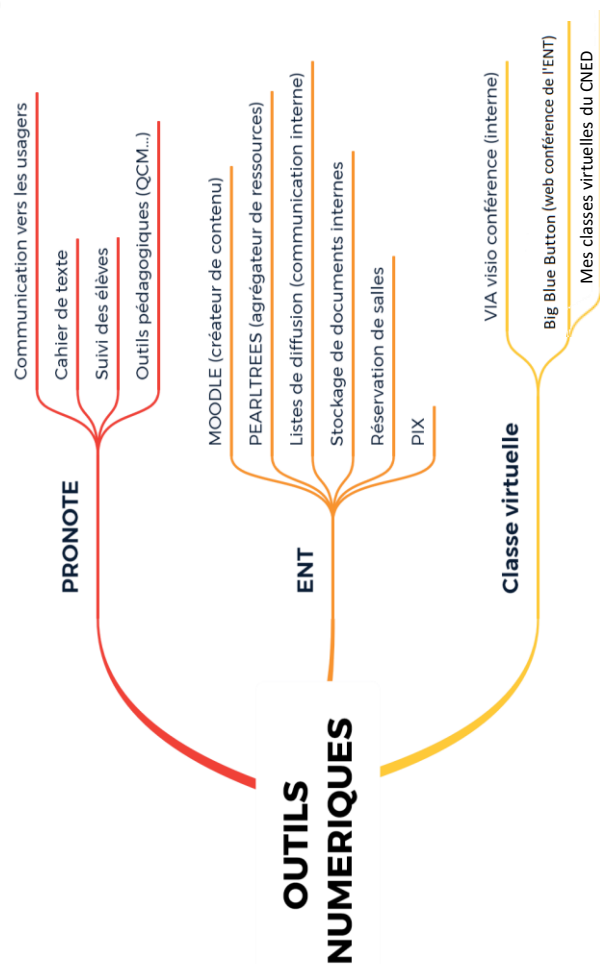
OUTILS NUMERIQUES

PRONOTE

Communication vers les usagers

Cahier de texte

Suivi des élèves

Outils pédagogiques (QCM...)

ENT

MOODLE (créateur de contenu)

PEARLTREES (agrégateur de ressources)

Listes de diffusion (communication interne)

Stockage de documents internes

Réservation de salles

PIX

Classe virtuelle

VIA visio conférence (interne)

Big Blue Button (web conférence de l'ENT)

Mes classes virtuelles du CNED